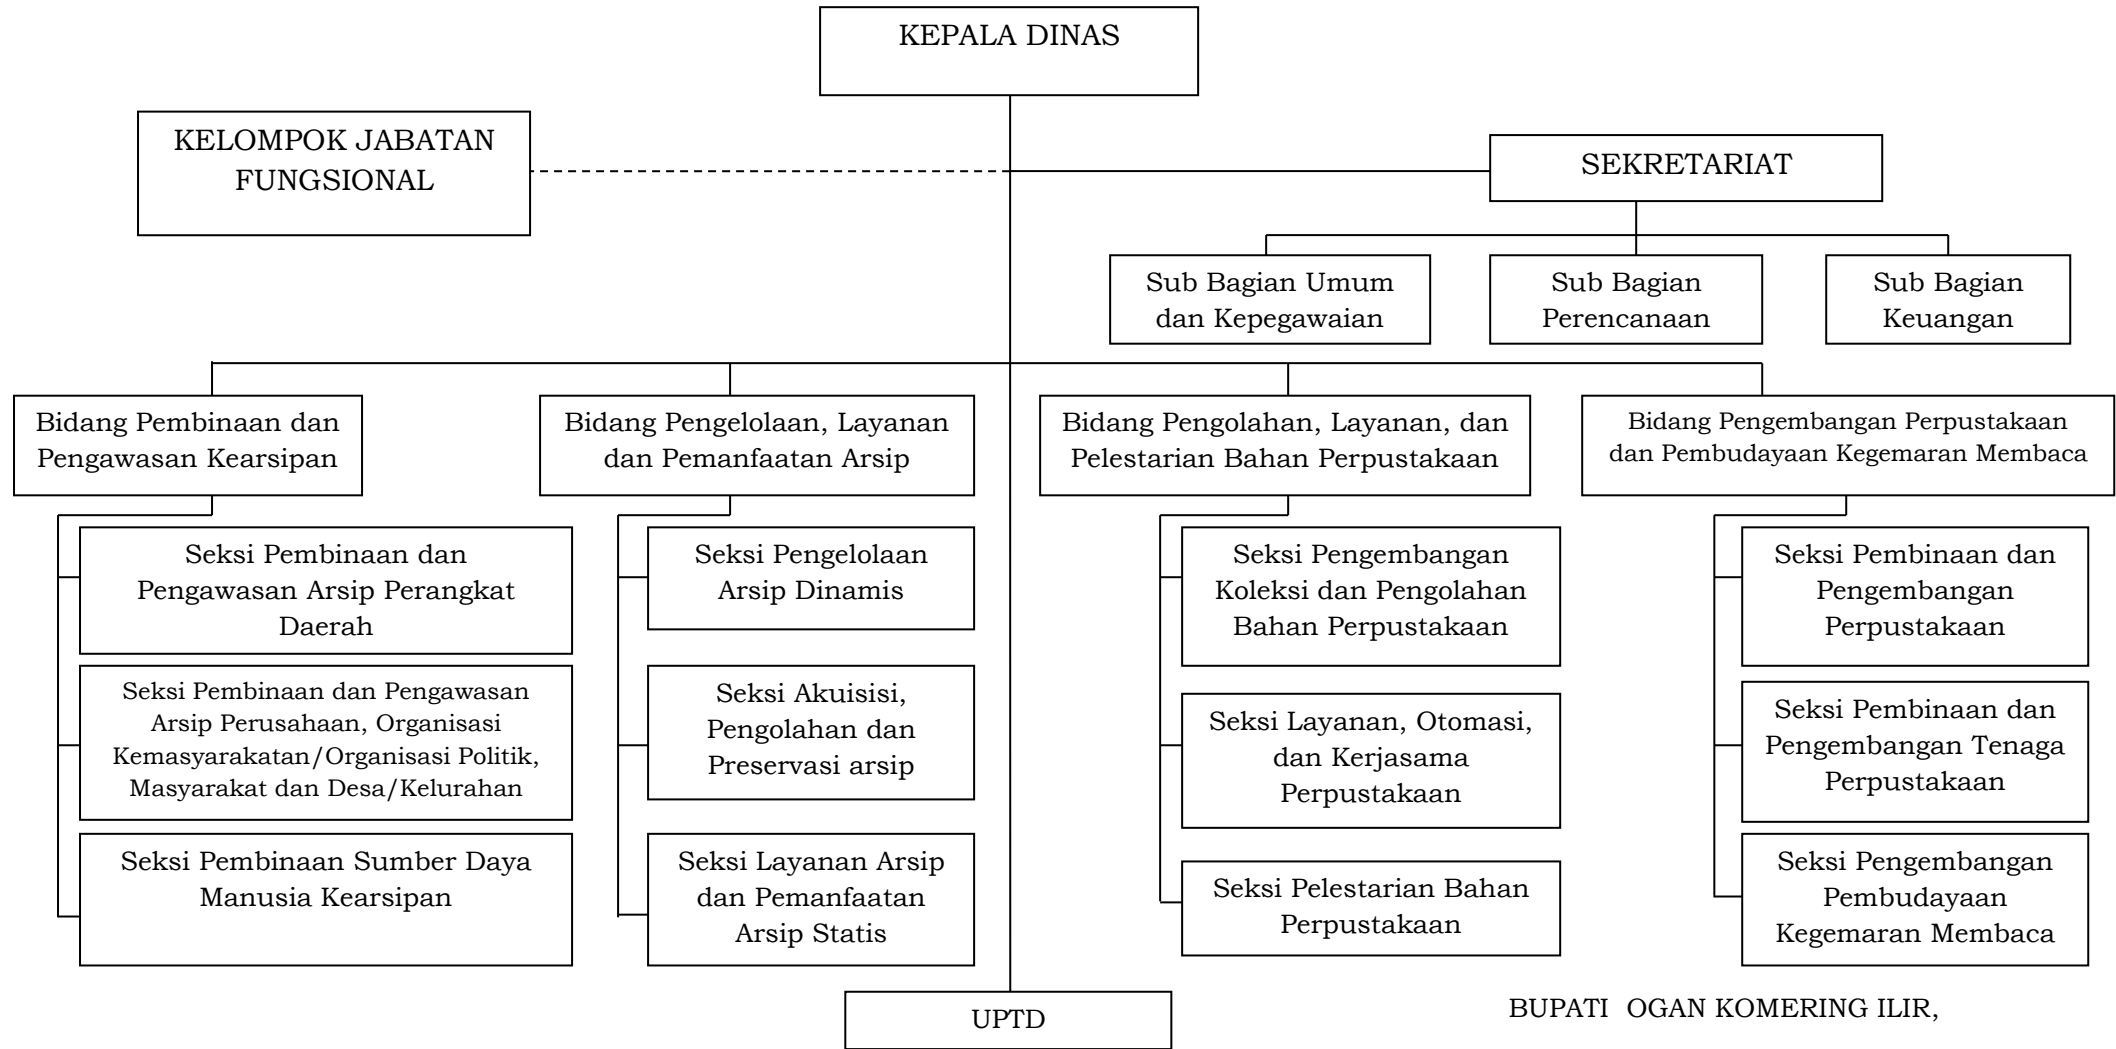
KEPALA DINAS

KELOMPOK JABATAN FUNGSIONAL

SEKRETARIAT

Sub Bagian Umum dan Kepegawaian

Sub Bagian Perencanaan

Sub Bagian Keuangan

Bidang Pembinaan dan Pengawasan Kearsipan

Seksi Pembinaan dan Pengawasan Arsip Perangkat Daerah

Seksi Pembinaan dan Pengawasan Arsip Perusahaan, Organisasi Kemasyarakatan/Organisasi Politik, Masyarakat dan Desa/Kelurahan

Seksi Pembinaan Sumber Daya Manusia Kearsipan

Bidang Pengelolaan, Layanan dan Pemanfaatan Arsip

Seksi Pengelolaan Arsip Dinamis

Seksi Akuisisi, Pengolahan dan Preservasi arsip

Seksi Layanan Arsip dan Pemanfaatan Arsip Statis

Bidang Pengolahan, Layanan, dan Pelestarian Bahan Perpustakaan

Seksi Pengembangan Koleksi dan Pengolahan Bahan Perpustakaan

Seksi Layanan, Otomasi, dan Kerjasama Perpustakaan

Seksi Pelestarian Bahan Perpustakaan

Bidang Pengembangan Perpustakaan dan Pembudayaan Kegemaran Membaca

Seksi Pembinaan dan Pengembangan Perpustakaan

Seksi Pembinaan dan Pengembangan Tenaga Perpustakaan

Seksi Pengembangan Pembudayaan Kegemaran Membaca

UPTD

BUPATI OGAN KOMERING ILIR,